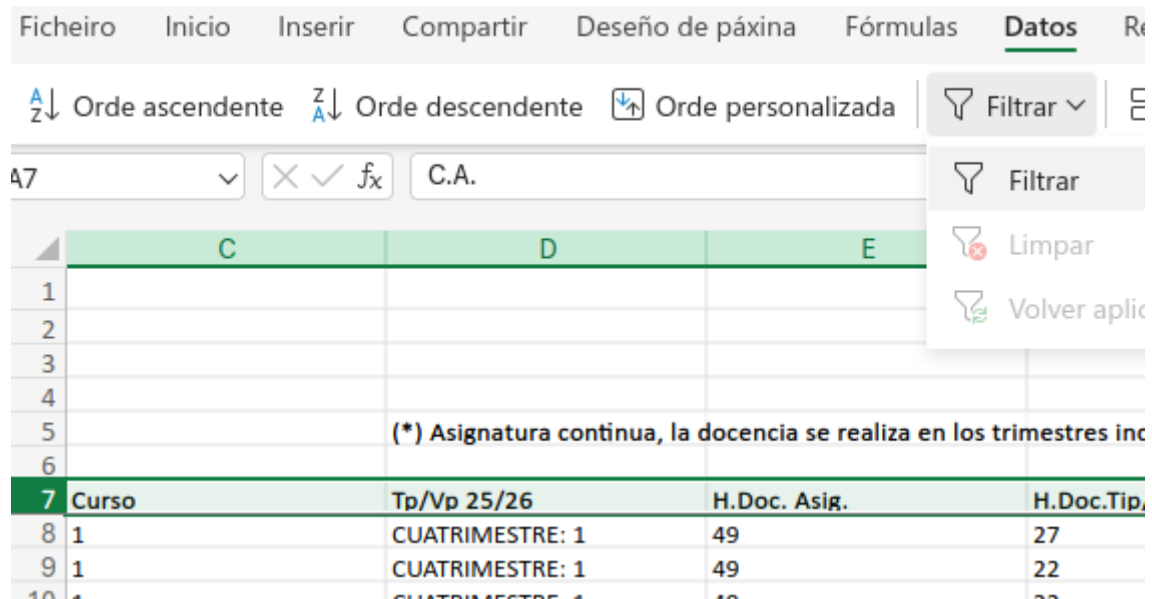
Ficheiro Inicio Inserir Compartir Deseño de páxina Fórmulas Datos Re

Orde ascendente Orde descendente Orde personalizada Filtrar

A7 C.A.

Filtrar
Limpar
Volver aplic

| | C | D | E | |
|---|---|---|---|---|
| 1 | | | | |
| 2 | | | | |
| 3 | | | | |
| 4 | | | | |
| 5 | | (*) Asignatura continua, la docencia se realiza en los trimestres inc | | |
| 6 | | | | |
| 7 | Curso | Tp/Vp 25/26 | H.Doc. Asig. | H.Doc.Tip/ |
| 8 | 1 | CUATRIMESTRE: 1 | 49 | 27 |
| 9 | 1 | CUATRIMESTRE: 1 | 49 | 22 |
| 10 | 1 | CUATRIMESTRE: 1 | 49 | 22 |